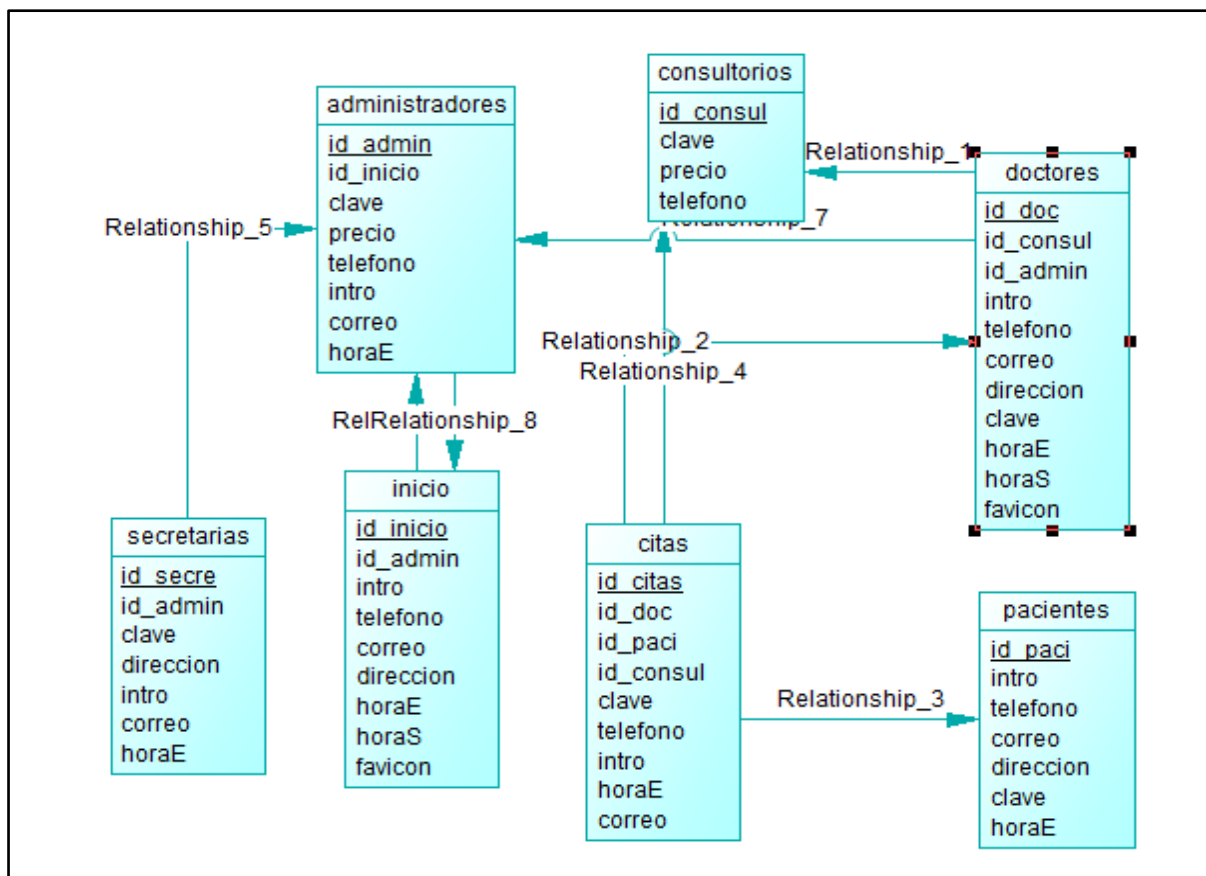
administradores
id_admin
id_inicio
clave
precio
telefono
intro
correo
horaE

consultorios
id_consul
clave
precio
telefono

Relationship_1

doctores
id_doc
id_consul
id_admin
intro
telefono
correo
direccion
clave
horaE
horaS
favicon

Relationship_5

Relationship_7

Relationship_2

Relationship_4

RelRelationship_8

secretarias
id_secre
id_admin
clave
direccion
intro
correo
horaE

inicio
id_inicio
id_admin
intro
telefono
correo
direccion
horaE
horaS
favicon

citas
id_citas
id_doc
id_paci
id_consul
clave
telefono
intro
horaE
correo

Relationship_3

pacientes
id_paci
intro
telefono
correo
direccion
clave
horaE